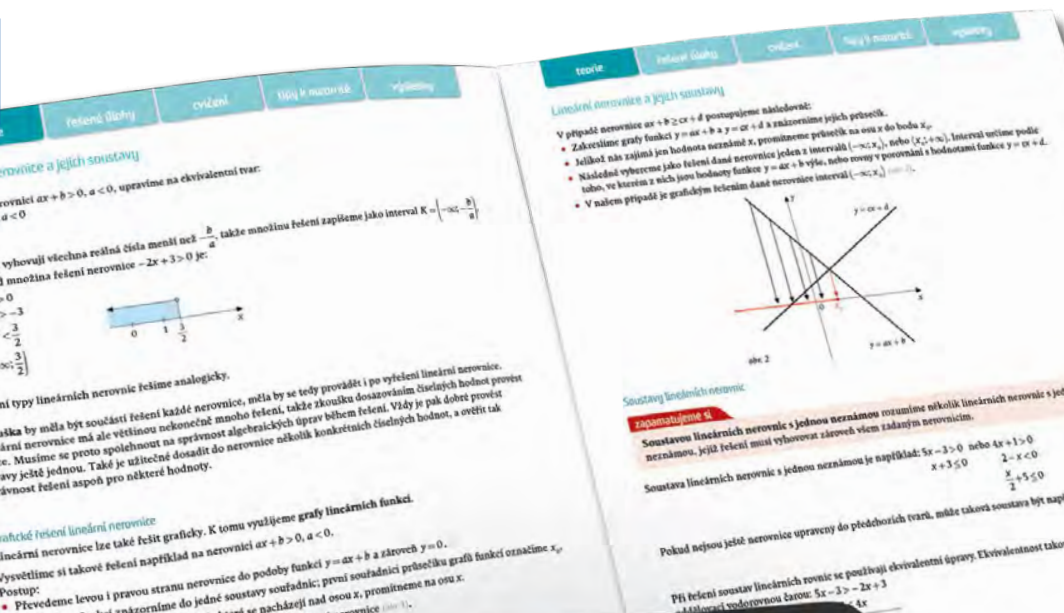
řešení úlohy | cvičení | tipy k maturitě | výsledky

erovnice a jejich soustavy

erovnici $ax+b>0$, $a<0$, upravíme na ekvivalentní tvar:
$a<0$

vyhovují všechna reálná čísla menší než $-\frac{b}{a}$, takže množinu řešení zapíšeme jako interval $K=\left(-\infty;-\frac{b}{a}\right)$

d množina řešení nerovnice $-2x+3>0$ je:
$>0$
$>-3$
$<\frac{3}{2}$
$\infty;\frac{3}{2}\right)$

0 1 $\frac{3}{2}$ x

ní typy lineárních nerovnic řešíme analogicky.

uška by měla být součástí řešení každé nerovnice, měla by se tedy provádět i po vyřešení lineární nerovnice. ární nerovnice má ale většinou nekonečně mnoho řešení, takže zkoušku dosazováním číselných hodnot provést e. Musíme se proto spolehnout na správnost algebraických úprav během řešení. Vždy je pak dobré provést avy ještě jednou. Také je užitečné dosadit do nerovnice několik konkrétních číselných hodnot, a ověřit tak rávnost řešení aspoň pro některé hodnoty.

rafické řešení lineární nerovnice
Lineární nerovnice lze také řešit graficky. K tomu využijeme grafy lineárních funkcí.
Vysvětlíme si takové řešení například na nerovnici $ax+b>0$, $a<0$.
Postup:
Převedeme levou i pravou stranu nerovnice do podoby funkcí $y=ax+b$ a zároveň $y=0$.
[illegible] zakreslíme do jedné soustavy souřadnic; první souřadnici průsečíku grafů funkcí označíme $x_0$.
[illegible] se nacházejí nad osou x, promítneme na osu x.
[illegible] nerovnice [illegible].

teorie | řešení úlohy | cvičení | tipy k maturitě | výsledky

Lineární nerovnice a jejich soustavy

V případě nerovnice $ax+b\geq cx+d$ postupujeme následovně:
• Zakreslíme grafy funkcí $y=ax+b$ a $y=cx+d$ a znázorníme jejich průsečík.
• Jelikož nás zajímá jen hodnota neznámé x, promítneme průsečík na osu x do bodu $x_0$.
• Následně vybereme jako řešení dané nerovnice jeden z intervalů $(-\infty;x_0)$, nebo $\langle x_0;+\infty)$. Interval určíme podle toho, ve kterém z nich jsou hodnoty funkce $y=ax+b$ výše, nebo rovny v porovnání s hodnotami funkce $y=cx+d$.
• V našem případě je grafickým řešením dané nerovnice interval $(-\infty;x_0\rangle$ (obr. 2).

y
$y=cx+d$
x
$x_0$
$y=ax+b$
obr. 2

Soustavy lineárních nerovnic
zapamatujeme si
Soustavou lineárních nerovnic s jednou neznámou rozumíme několik lineárních nerovnic s jed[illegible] neznámou, jejichž řešení musí vyhovovat zároveň všem zadaným nerovnicím.

Soustava lineárních nerovnic s jednou neznámou je například: $5x-3>0$ nebo $4x+1>0$
$x+3\leq 0$ $2-x<0$
$\frac{x}{2}+5\leq 0$

Pokud nejsou ještě nerovnice upraveny do předchozích tvarů, může taková soustava být napl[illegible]

Při řešení soustav lineárních rovnic se používají ekvivalentní úpravy. Ekvivalentnost tako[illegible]
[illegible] vodorovnou čarou: $5x-3>-2x+3$
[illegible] 4x